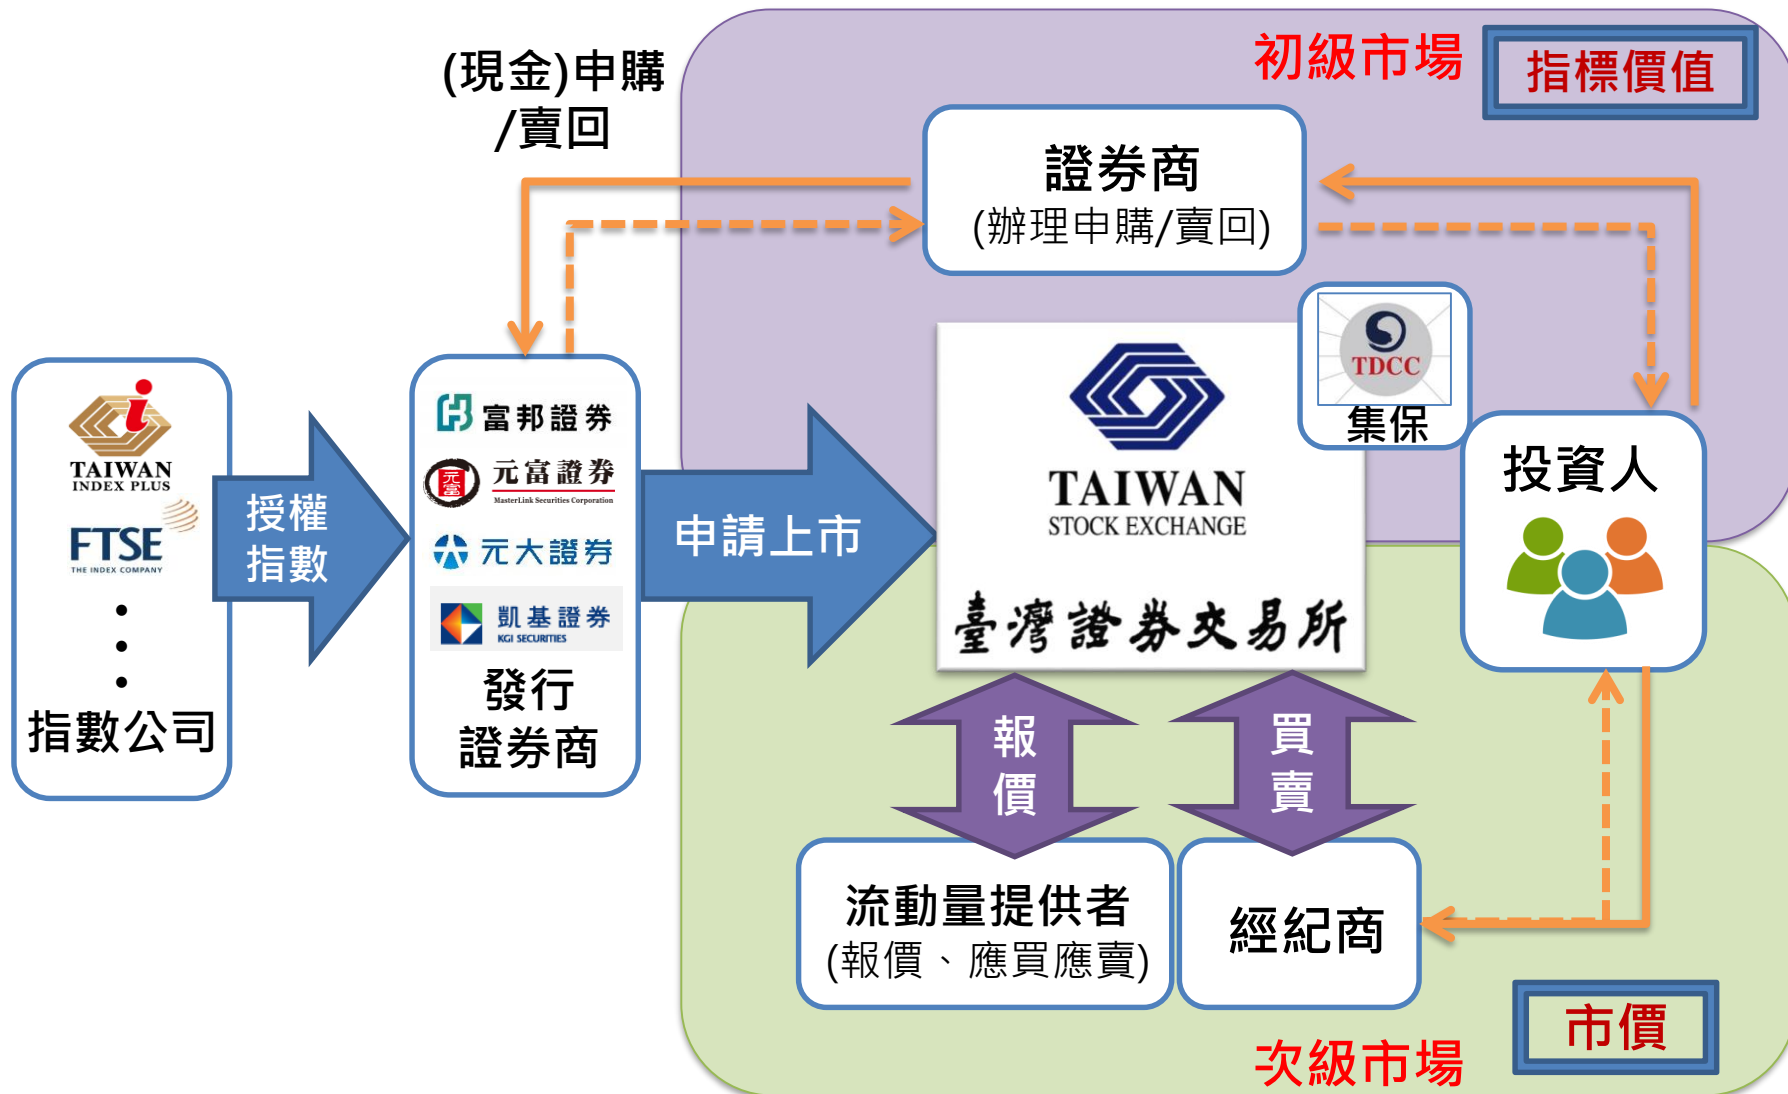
(現金)申購
/賣回

初級市場

指標價值

證券商
(辦理申購/賣回)

TDCC
集保

TAIWAN INDEX PLUS
FTSE
THE INDEX COMPANY
•
•
•
指數公司

授權
指數

富邦證券
元富證券
MasterLink Securities Corporation
元大證券
凱基證券
KGI SECURITIES
發行
證券商

申請上市

TAIWAN
STOCK EXCHANGE
臺灣證券交易所

投資人

報
價

買
賣

流動量提供者
(報價、應買應賣)

經紀商

市價

次級市場